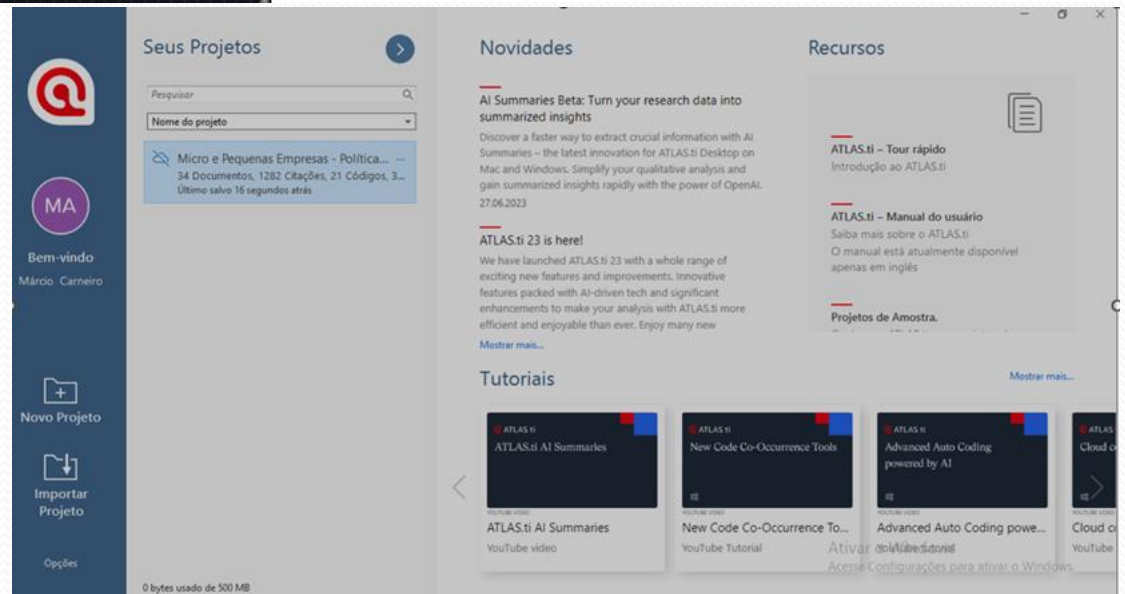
MA

Bem-vindo
Márcio Carneiro

Novo Projeto

Importar Projeto

Opções

Seus Projetos

Pesquisar

Nome do projeto

Micro e Pequenas Empresas - Política... ···
34 Documentos, 1282 Citações, 21 Códigos, 3...
Último salvo 16 segundos atrás

0 bytes usado de 500 MB

Novidades

AI Summaries Beta: Turn your research data into summarized insights
Discover a faster way to extract crucial information with AI Summaries – the latest innovation for ATLAS.ti Desktop on Mac and Windows. Simplify your qualitative analysis and gain summarized insights rapidly with the power of OpenAI.
27.06.2023

ATLAS.ti 23 is here!
We have launched ATLAS.ti 23 with a whole range of exciting new features and improvements. Innovative features packed with AI-driven tech and significant enhancements to make your analysis with ATLAS.ti more efficient and enjoyable than ever. Enjoy many new

Mostrar mais...

Recursos

ATLAS.ti – Tour rápido
Introdução ao ATLAS.ti

ATLAS.ti – Manual do usuário
Saiba mais sobre o ATLAS.ti
O manual está atualmente disponível apenas em inglês

Projetos de Amostra.

Tutoriais

Mostrar mais...

ATLAS.ti
ATLAS.ti AI Summaries
YOUTUBE VIDEO
ATLAS.ti AI Summaries
YouTube video

ATLAS.ti
New Code Co-Occurrence Tools
YOUTUBE VIDEO
New Code Co-Occurrence To...
YouTube Tutorial

ATLAS.ti
Advanced Auto Coding powered by AI
YOUTUBE VIDEO
Advanced Auto Coding powe...
YouTube Tutorial

ATLAS
Cloud c
Cloud c
YouTube

Ativar o Windows
Acesse Configurações para ativar o Windows.